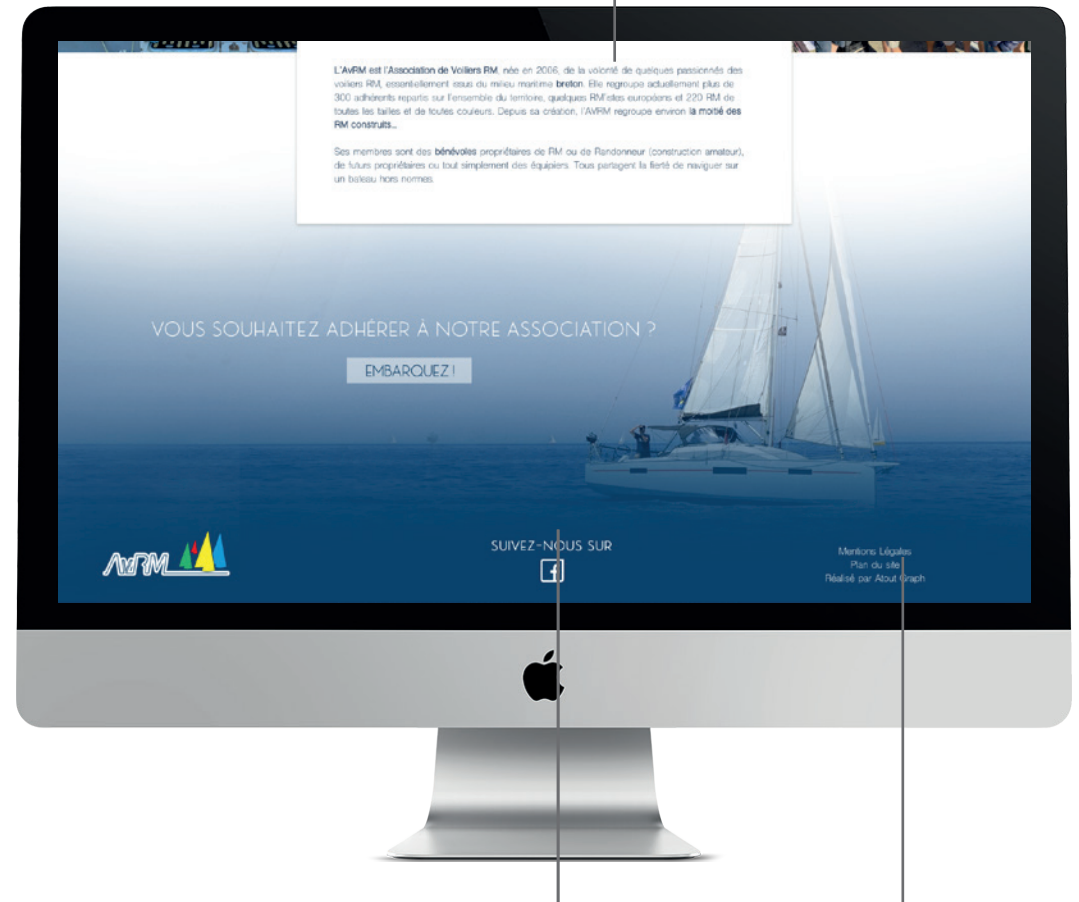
L'AvRM est l'Association de Voiliers RM, née en 2006, de la volonté de quelques passionnés des voiliers RM, essentiellement issus du milieu maritime breton. Elle regroupe actuellement plus de 300 adhérents répartis sur l'ensemble du territoire, quelques RM'istes européens et 220 RM de toutes les tailles et de toutes couleurs. Depuis sa création, l'AVRM regroupe environ la moitié des RM construits...

Ses membres sont des bénévoles propriétaires de RM ou de Randonneur (construction amateur), de futurs propriétaires ou tout simplement des équipiers. Tous partagent la fierté de naviguer sur un bateau hors normes.

VOUS SOUHAITEZ ADHÉRER À NOTRE ASSOCIATION ?

EMBARQUEZ !

AvRM

SUIVEZ-NOUS SUR

Mentions Légales
Plan du site
Réalisé par Atout Graph